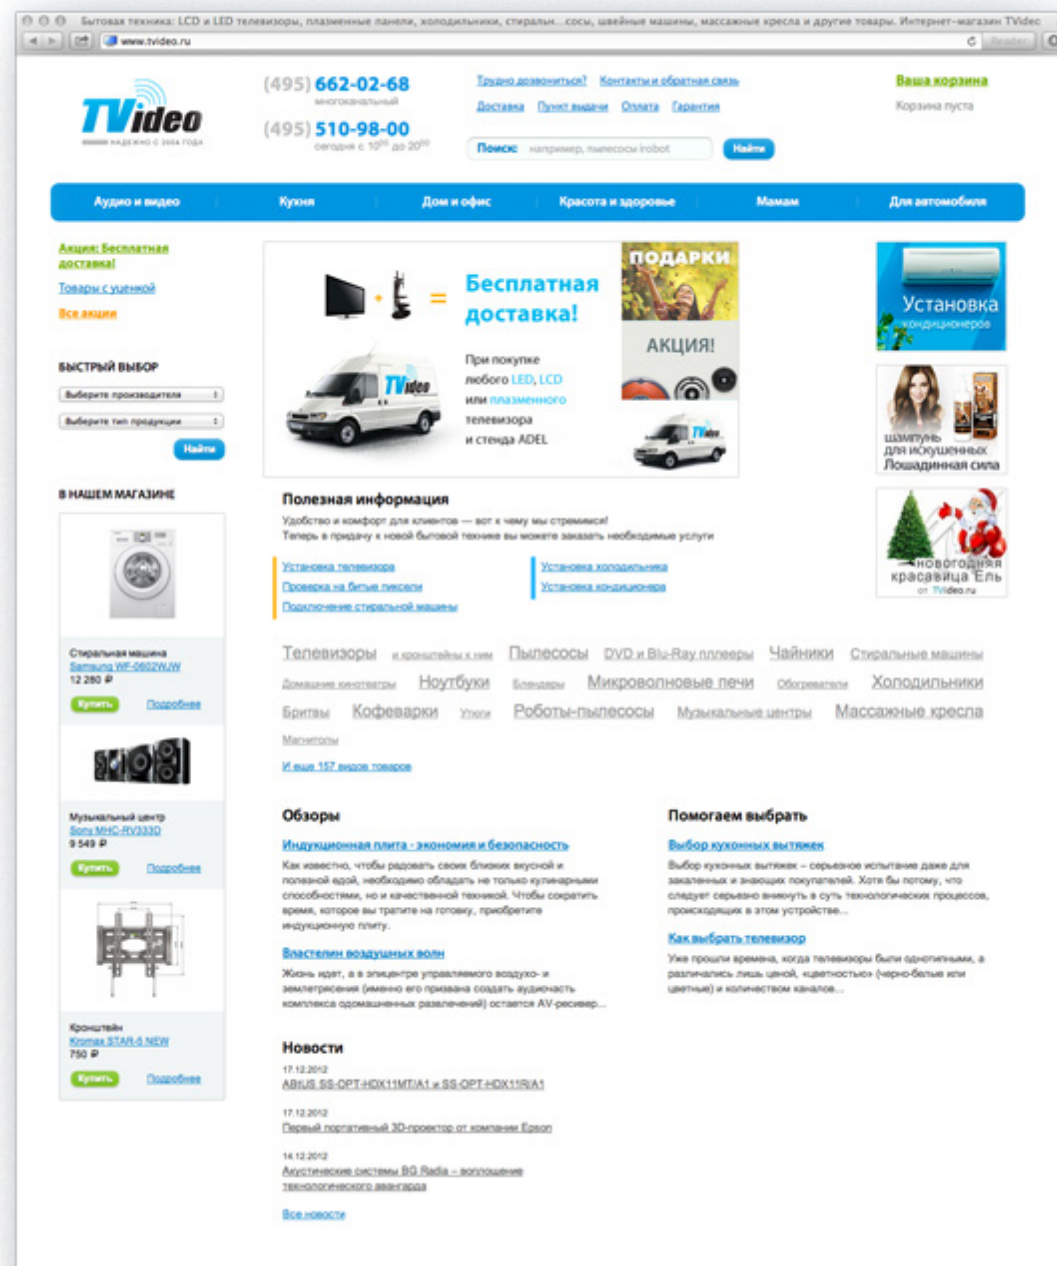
Бытовая техника: LCD и LED телевизоры, плазменные панели, холодильники, стиральн...сосы, швейные машины, массажные кресла и другие товары. Интернет-магазин TVideo

www.tvideo.ru

Reader

TVideo
НАДЕЖНО С 2004 ГОДА

(495) 662-02-68
многоканальный

(495) 510-98-00
сегодня с $10^{00}$ до $20^{00}$

Трудно дозвониться? Контакты и обратная связь

Доставка Пункт выдачи Оплата Гарантия

Поиск: например, пылесосы irobot Найти

Ваша корзина
Корзина пуста

Аудио и видео Кухня Дом и офис Красота и здоровье Мамам Для автомобиля

Акция: Бесплатная доставка!

Товары с уценкой

Все акции

БЫСТРЫЙ ВЫБОР

Выберите производителя

Выберите тип продукции

Найти

В НАШЕМ МАГАЗИНЕ

Стиральная машина
Samsung WF-0602WJW
12 280 ₽
Купить Подробнее

Музыкальный центр
Sony MHC-RV333D
9 549 ₽
Купить Подробнее

Кронштейн
Kromax STAR-5 NEW
750 ₽
Купить Подробнее

Бесплатная доставка!

При покупке любого LED, LCD или плазменного телевизора и стенда ADEL

TVideo

ПОДАРКИ

АКЦИЯ!

Установка кондиционеров

шампунь для искушенных Лошадиная сила

Новогодняя красавица Ель
от TVideo.ru

Полезная информация

Удобство и комфорт для клиентов — вот к чему мы стремимся!
Теперь в придачу к новой бытовой технике вы можете заказать необходимые услуги

Установка телевизора
Проверка на битые пиксели
Подключение стиральной машины

Установка холодильника
Установка кондиционера

Телевизоры и кронштейны к ним Пылесосы DVD и Blu-Ray плееры Чайники Стиральные машины Домашние кинотеатры Ноутбуки Блендеры Микроволновые печи Обогреватели Холодильники Бритвы Кофеварки Утюги Роботы-пылесосы Музыкальные центры Массажные кресла Магнитолы

И еще 157 видов товаров

Обзоры

Индукционная плита - экономия и безопасность
Как известно, чтобы радовать своих близких вкусной и полезной едой, необходимо обладать не только кулинарными способностями, но и качественной техникой. Чтобы сократить время, которое вы тратите на готовку, приобретите индукционную плиту.

Властелин воздушных волн
Жизнь идет, а в эпицентре управляемого воздухо- и землетрясения (именно его призвана создать аудиочасть комплекса одомашненных развлечений) остается AV-ресивер...

Помогаем выбрать

Выбор кухонных вытяжек
Выбор кухонных вытяжек – серьезное испытание даже для закаленных и знающих покупателей. Хотя бы потому, что следует серьезно вникнуть в суть технологических процессов, происходящих в этом устройстве...

Как выбрать телевизор
Уже прошли времена, когда телевизоры были однотипными, а различались лишь ценой, «цветностью» (черно-белые или цветные) и количеством каналов...

Новости

17.12.2012
ABUS SS-OPT-HDX11MT/A1 и SS-OPT-HDX11R/A1

17.12.2012
Первый портативный 3D-проектор от компании Epson

14.12.2012
Акустические системы BG Radia – воплощение технологического авангарда

Все новости